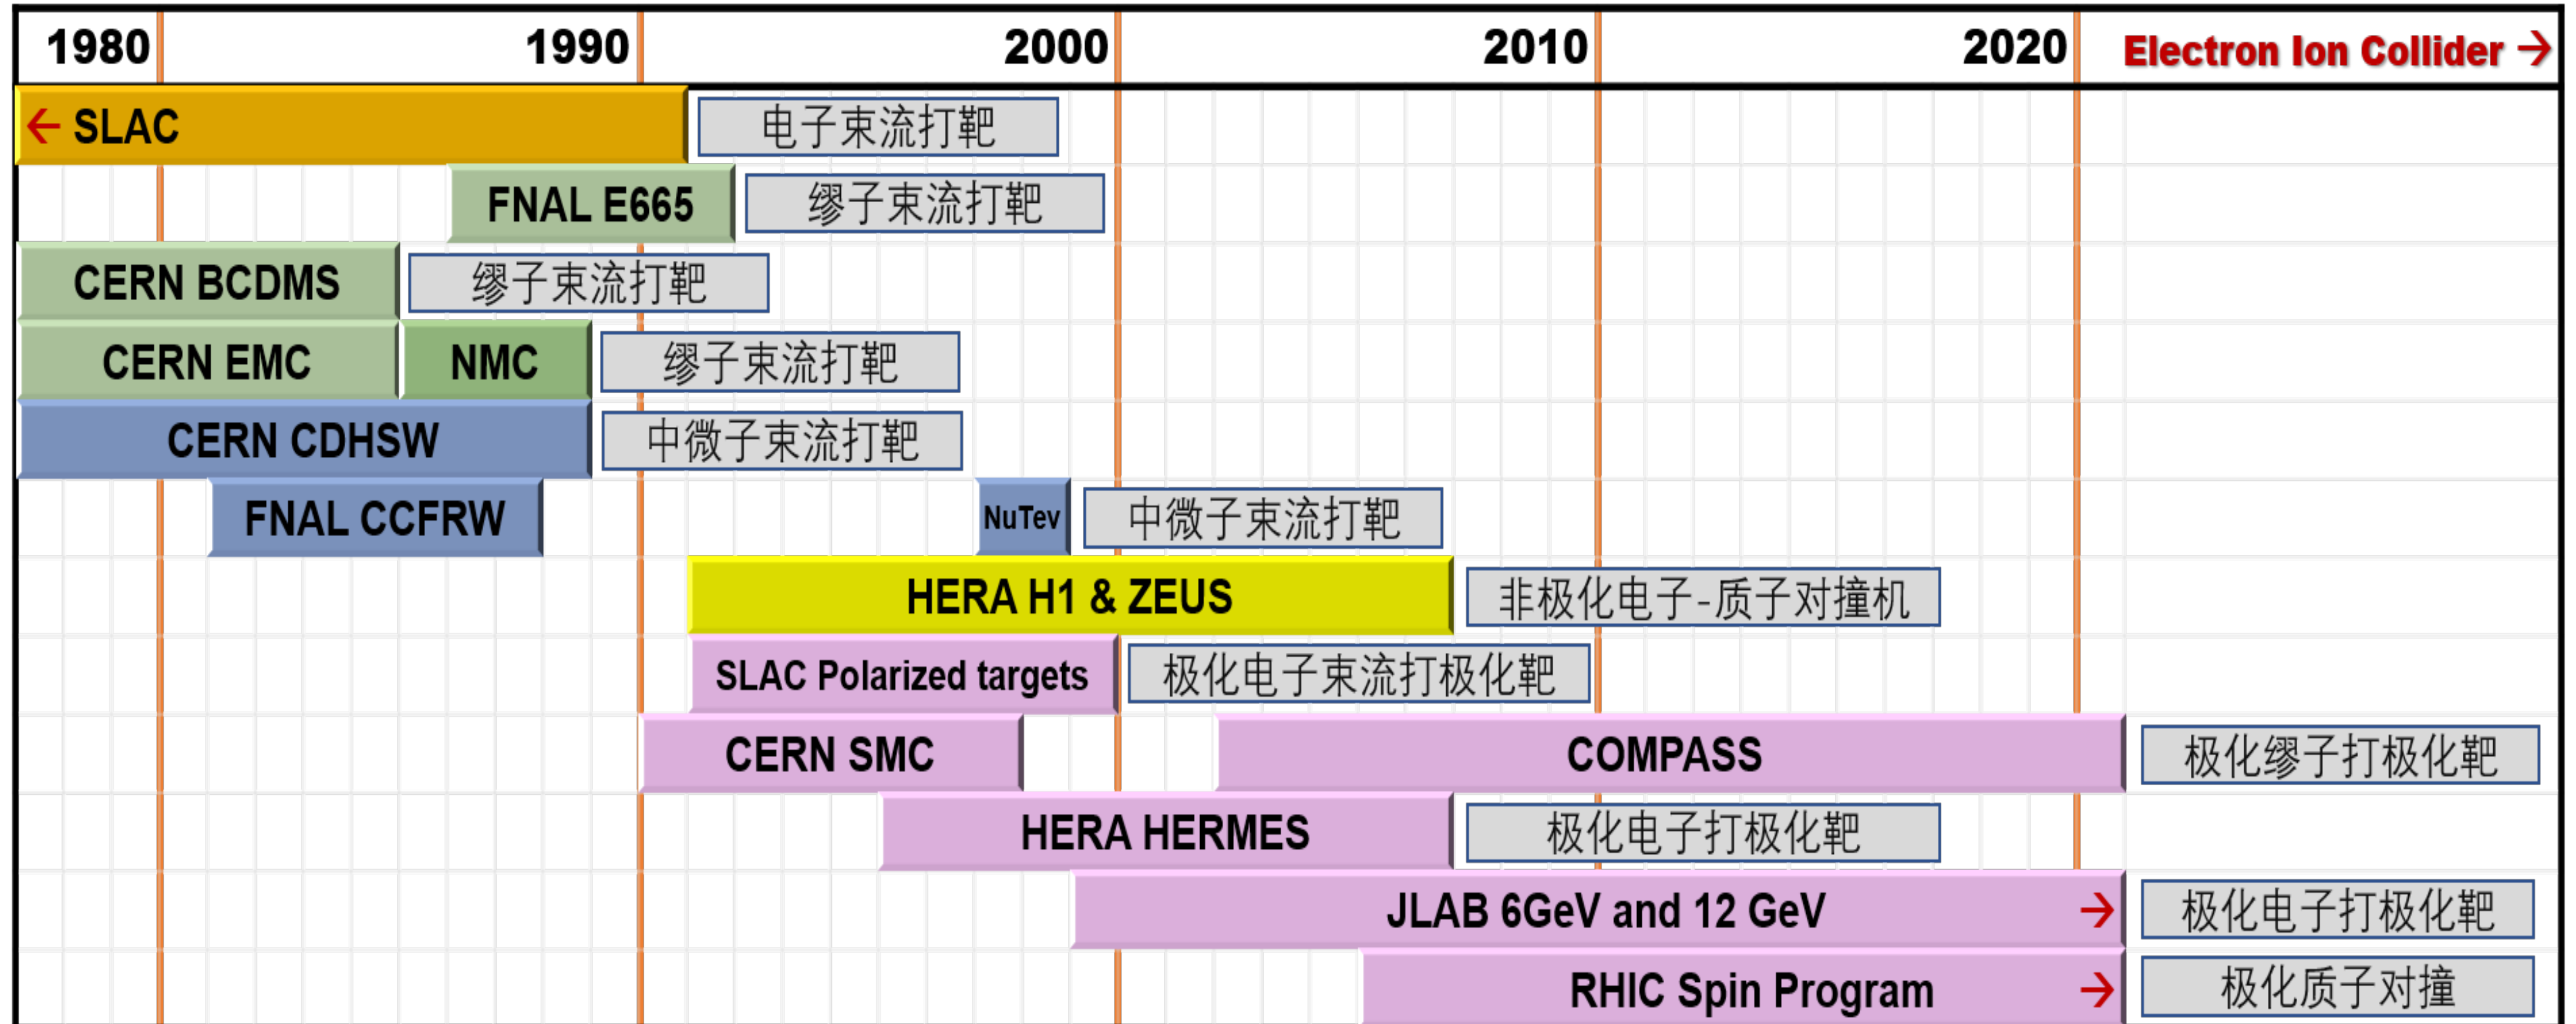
1980 1990 2000 2010 2020 Electron Ion Collider →

← SLAC 电子束流打靶

FNAL E665 缪子束流打靶

CERN BCDMS 缪子束流打靶

CERN EMC NMC 缪子束流打靶

CERN CDHSW 中微子束流打靶

FNAL CCFRW NuTev 中微子束流打靶

HERA H1 & ZEUS 非极化电子-质子对撞机

SLAC Polarized targets 极化电子束流打极化靶

CERN SMC COMPASS 极化缪子打极化靶

HERA HERMES 极化电子打极化靶

JLAB 6GeV and 12 GeV → 极化电子打极化靶

RHIC Spin Program → 极化质子对撞